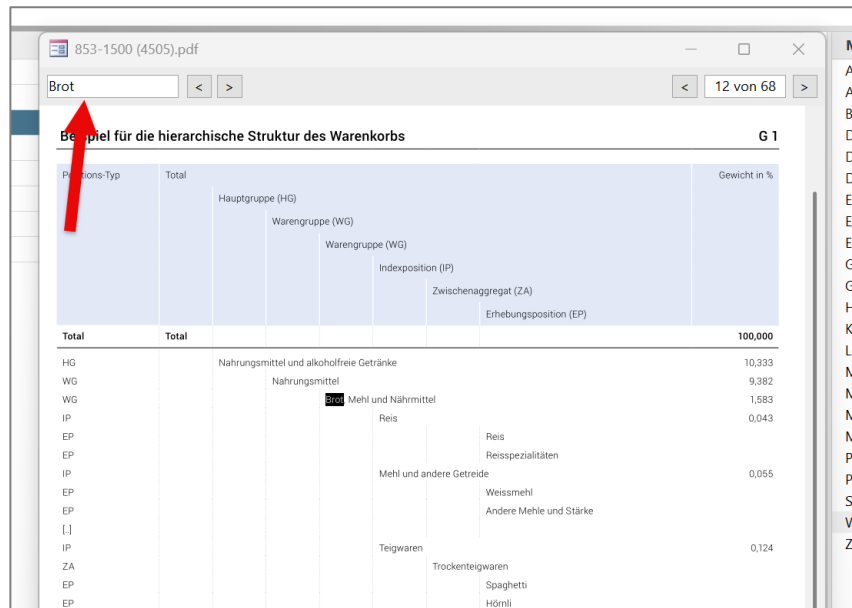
853-1500 (4505).pdf

Brot < >

< 12 von 68 >

Be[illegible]spiel für die hierarchische Struktur des Warenkorbs G 1

| Po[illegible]tions-Typ | Total | | | | | | Gewicht in % |
|---|---|---|---|---|---|---|---|
| | | Hauptgruppe (HG) | | | | | |
| | | | Warengruppe (WG) | | | | |
| | | | | Warengruppe (WG) | | | |
| | | | | | Indexposition (IP) | | |
| | | | | | | Zwischenaggregat (ZA) | |
| | | | | | | Erhebungsposition (EP) | |
| Total | Total | | | | | | 100,000 |
| HG | | Nahrungsmittel und alkoholfreie Getränke | | | | | 10,333 |
| WG | | | Nahrungsmittel | | | | 9,382 |
| WG | | | | Brot, Mehl und Nährmittel | | | 1,583 |
| IP | | | | | Reis | | 0,043 |
| EP | | | | | | Reis | |
| EP | | | | | | Reisspezialitäten | |
| IP | | | | | Mehl und andere Getreide | | 0,055 |
| EP | | | | | | Weissmehl | |
| EP | | | | | | Andere Mehle und Stärke | |
| [..] | | | | | | | |
| IP | | | | | Teigwaren | | 0,124 |
| ZA | | | | | | Trockenteigwaren | |
| EP | | | | | | Spaghetti | |
| EP | | | | | | Hörnli | |

M
A
A
B
D
D
D
E
E
E
G
G
H
K
L
M
M
M
M
P
P
S
W
Z